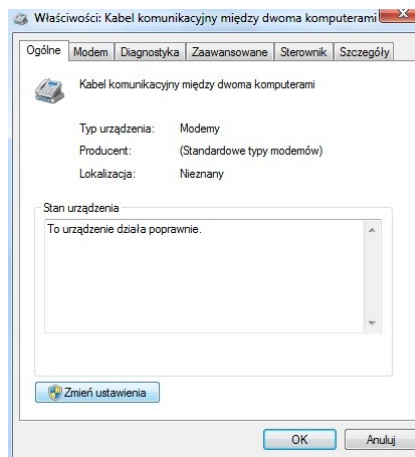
Właściwości: Kabel komunikacyjny między dwoma komputerami

Ogólne | Modem | Diagnostyka | Zaawansowane | Sterownik | Szczegóły

Kabel komunikacyjny między dwoma komputerami

| Typ urządzenia: | Modemy |
|---|---|
| Producent: | (Standardowe typy modemów) |
| Lokalizacja: | Nieznany |

Stan urządzenia

To urządzenie działa poprawnie.

Zmień ustawienia

OK

Anuluj